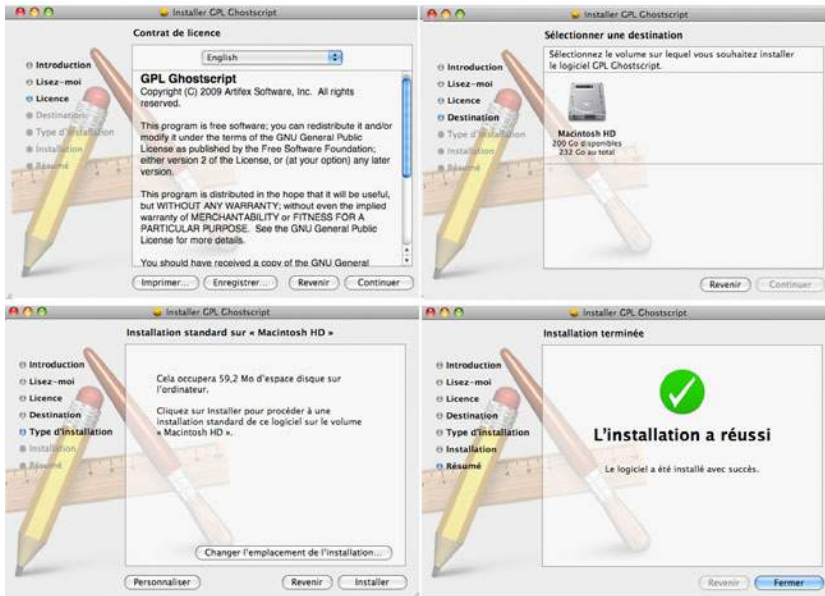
Installer GPL Ghostscript

Contrat de licence

Introduction
Lisez-moi
Licence
Destination
Type d'installation
Installation
Résumé

English

GPL Ghostscript
Copyright (C) 2009 Artifex Software, Inc. All rights reserved.

This program is free software; you can redistribute it and/or modify it under the terms of the GNU General Public License as published by the Free Software Foundation; either version 2 of the License, or (at your option) any later version.

This program is distributed in the hope that it will be useful, but WITHOUT ANY WARRANTY; without even the implied warranty of MERCHANTABILITY or FITNESS FOR A PARTICULAR PURPOSE. See the GNU General Public License for more details.

You should have received a copy of the GNU General

Imprimer... Enregistrer... Revenir Continuer

Installer GPL Ghostscript

Sélectionner une destination

Introduction
Lisez-moi
Licence
Destination
Type d'installation
Installation
Résumé

Sélectionnez le volume sur lequel vous souhaitez installer le logiciel GPL Ghostscript.

Macintosh HD
200 Go disponibles
232 Go au total

Revenir Continuer

Installer GPL Ghostscript

Installation standard sur « Macintosh HD »

Introduction
Lisez-moi
Licence
Destination
Type d'installation
Installation
Résumé

Cela occupera 59,2 Mo d'espace disque sur l'ordinateur.

Cliquez sur Installer pour procéder à une installation standard de ce logiciel sur le volume « Macintosh HD ».

Changer l'emplacement de l'installation...

Personnaliser Revenir Installer

Installer GPL Ghostscript

Installation terminée

Introduction
Lisez-moi
Licence
Destination
Type d'installation
Installation
Résumé

L'installation a réussi

Le logiciel a été installé avec succès.

Revenir Fermer